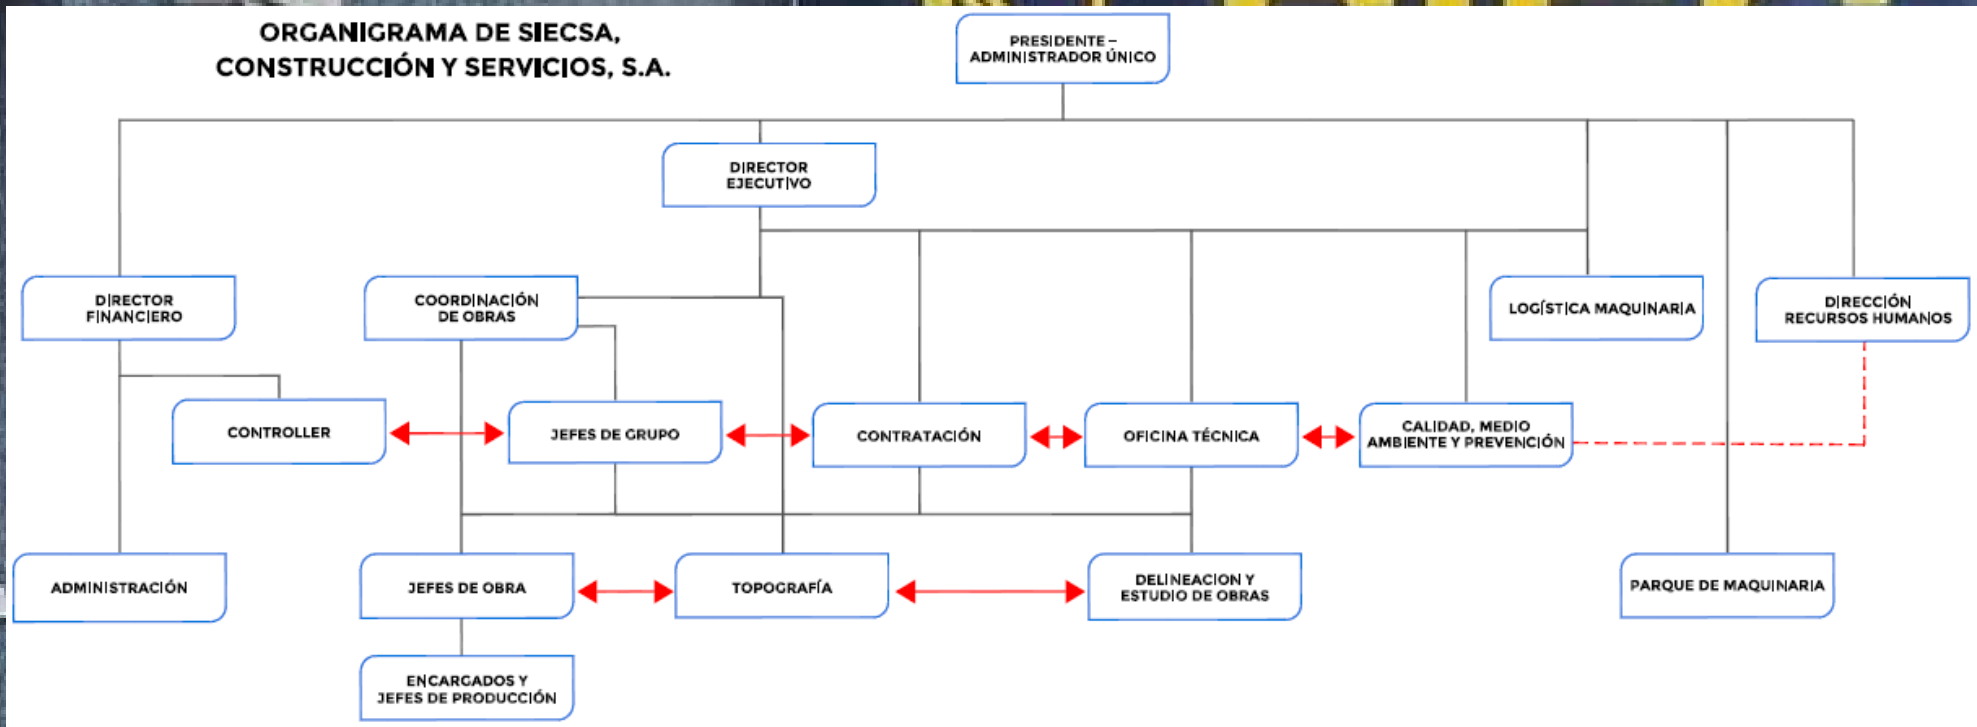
ORGANIGRAMA DE SIECSA, CONSTRUCCIÓN Y SERVICIOS, S.A.

PRESIDENTE – ADMINISTRADOR ÚNICO

DIRECTOR EJECUTIVO

DIRECTOR FINANCIERO

COORDINACIÓN DE OBRAS

LOGÍSTICA MAQUINARIA

DIRECCIÓN RECURSOS HUMANOS

CONTROLLER

JEFES DE GRUPO

CONTRATACIÓN

OFICINA TÉCNICA

CALIDAD, MEDIO AMBIENTE Y PREVENCIÓN

ADMINISTRACIÓN

JEFES DE OBRA

TOPOGRAFÍA

DELINEACION Y ESTUDIO DE OBRAS

PARQUE DE MAQUINARIA

ENCARGADOS Y JEFES DE PRODUCCIÓN